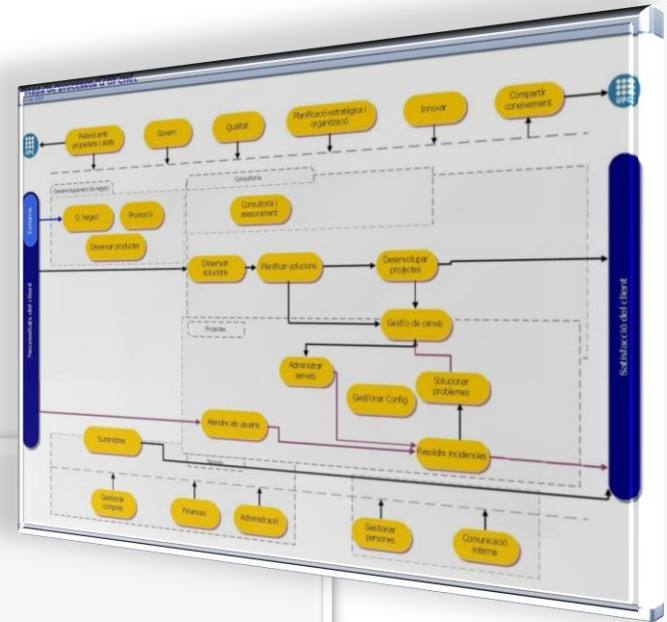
Mapa de processos d'UPCnet

UPC

Relació amb propietaris i aliats

Govern

Qualitat

Planificació estratègica i organització

Innovar

Compartir coneixement

UPC

Desenvolupament de negoci

Consultoria

Entorns

D. Negoci

Producció

Desenvolupar productes

Consultoria i assessorament

Necessitats del client

Dissenyar solucions

Planificar solucions

Desenvolupar projectes

Satisfacció del client

Projectes

Gestió de canvis

Administrar serveis

Gestionar Config

Solucionar problemes

Atendre als usuaris

Resoldre incidències

Subministres

Gestionar compres

Finances

Administració

Gestionar persones

Comunicació interna